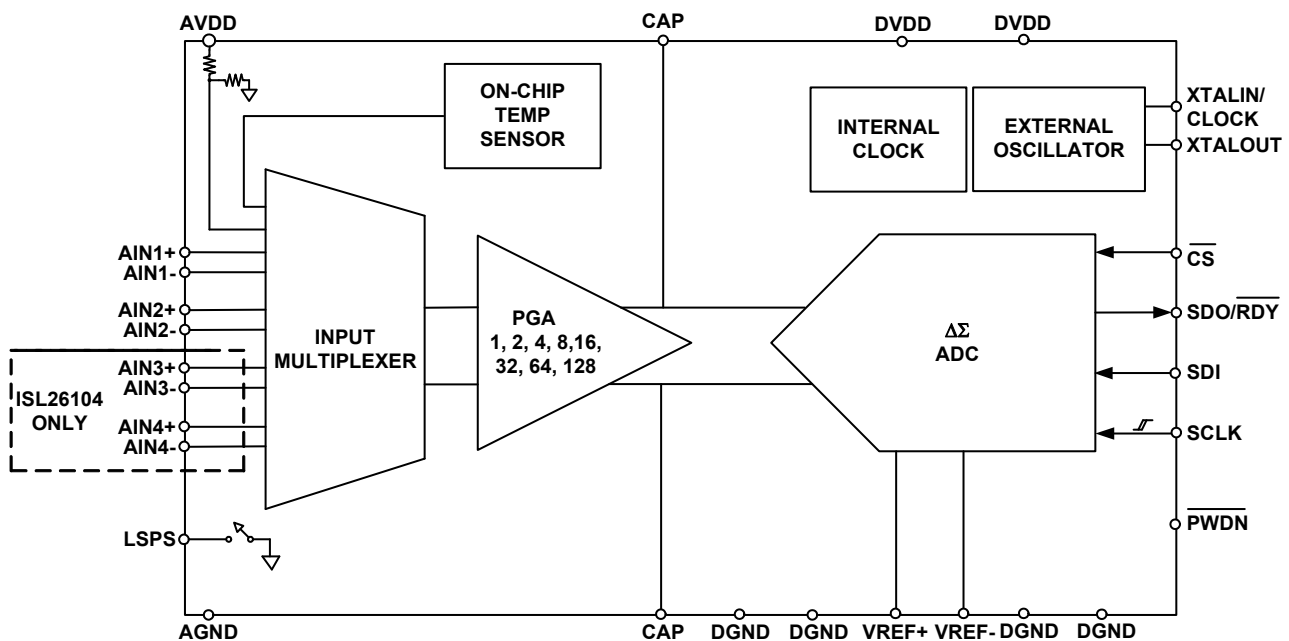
AVDD
CAP
DVDD
DVDD
ON-CHIP TEMP SENSOR
INTERNAL CLOCK
EXTERNAL OSCILLATOR
XTALIN/ CLOCK
XTALOUT
AIN1+
AIN1-
AIN2+
AIN2-
AIN3+
AIN3-
AIN4+
AIN4-
ISL26104 ONLY
INPUT MULTIPLEXER
PGA
1, 2, 4, 8,16, 32, 64, 128
$\Delta\Sigma$
ADC
$\overline{CS}$
SDO/$\overline{RDY}$
SDI
SCLK
$\overline{PWDN}$
LSPS
AGND
CAP
DGND
DGND
VREF+
VREF-
DGND
DGND